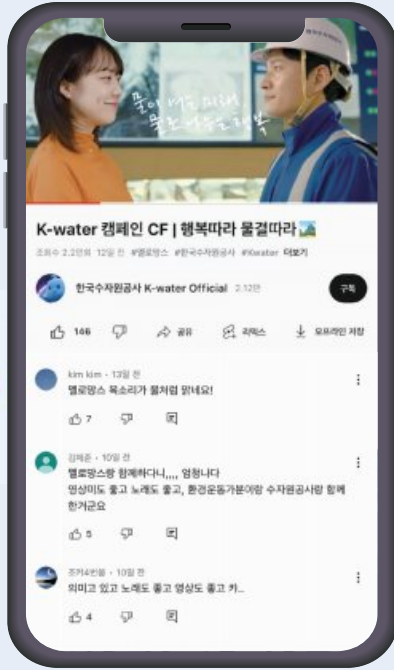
꿈이 세상 따라 물은 사람 따라 행복

K-water 캠페인 CF | 행복따라 물결따라

조회수 2.2만회 12일 전 #멜로망스 #한국수자원공사 #Kwater 더보기

한국수자원공사 K-water Official 3.12만

구독

146 공유 리믹스 오프라인 저장

kim kim · 13일 전
멜로망스 목소리가 물처럼 맑네요!

7

김해준 · 10일 전
멜로망스랑 함께하다니,,,, 엄청나다
영상미도 좋고 노래도 좋고, 환경운동가분이랑 수자원공사랑 함께 한거군요

5

조커4인들 · 10일 전
의미고 있고 노래도 좋고 영상도 좋고 카...

4